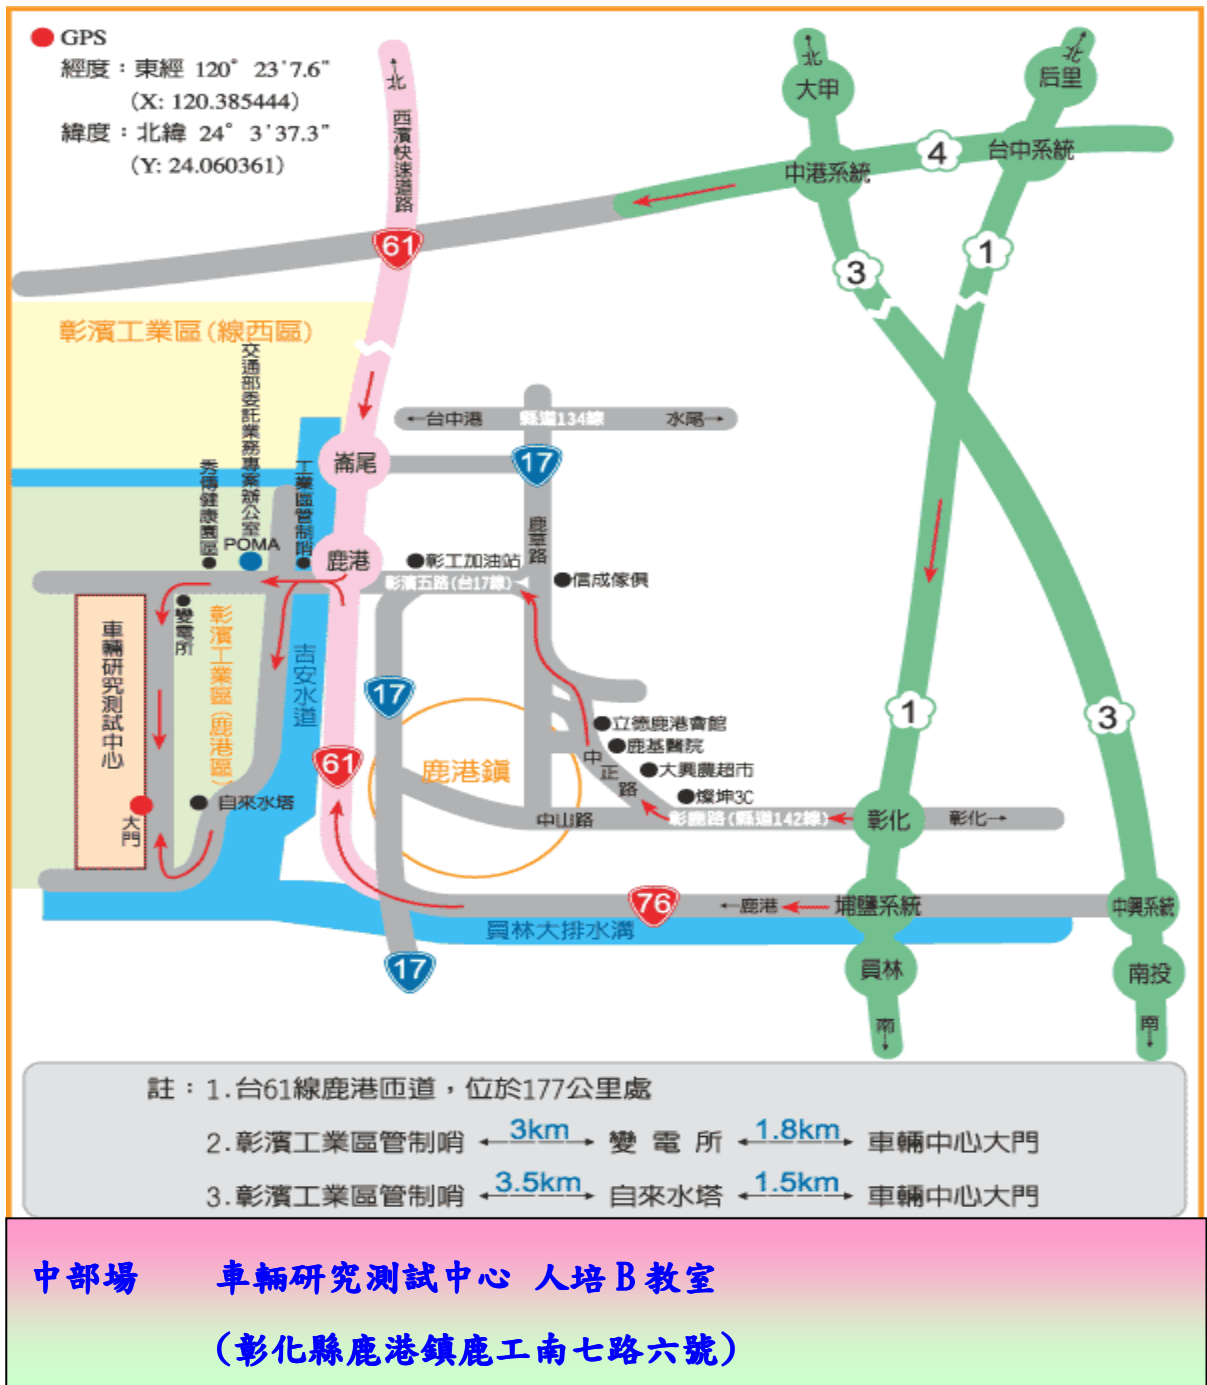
GPS
經度：東經 120° 23'7.6"
(X: 120.385444)
緯度：北緯 24° 3'37.3"
(Y: 24.060361)

北
西濱快速道路
61
北
大甲
北
后里
中港系統
4
台中系統
3
1
彰濱工業區(線西區)
交通部委託業務專案辦公室
←台中港 縣道134線 水尾→
崙尾
17
工業區管制哨
秀傳健康園區
POMA
鹿港
彰工加油站
鹿草路
彰濱五路(台17線)
信成傢俱
車輛研究測試中心
變電所
彰濱工業區(鹿港區)
吉安水道
17
立德鹿港會館
鹿基醫院
中正路
大興農超市
燦坤3C
1
3
61
鹿港鎮
大門
自來水塔
中山路
彰鹿路(縣道142線)
彰化
彰化→
76
←鹿港
埔鹽系統
中興系統
員林大排水溝
17
員林
南投
南
南

註：1.台61線鹿港匝道，位於177公里處
2.彰濱工業區管制哨 3km 變電所 1.8km 車輛中心大門
3.彰濱工業區管制哨 3.5km 自來水塔 1.5km 車輛中心大門

中部場　車輛研究測試中心 人培B教室
(彰化縣鹿港鎮鹿工南七路六號)